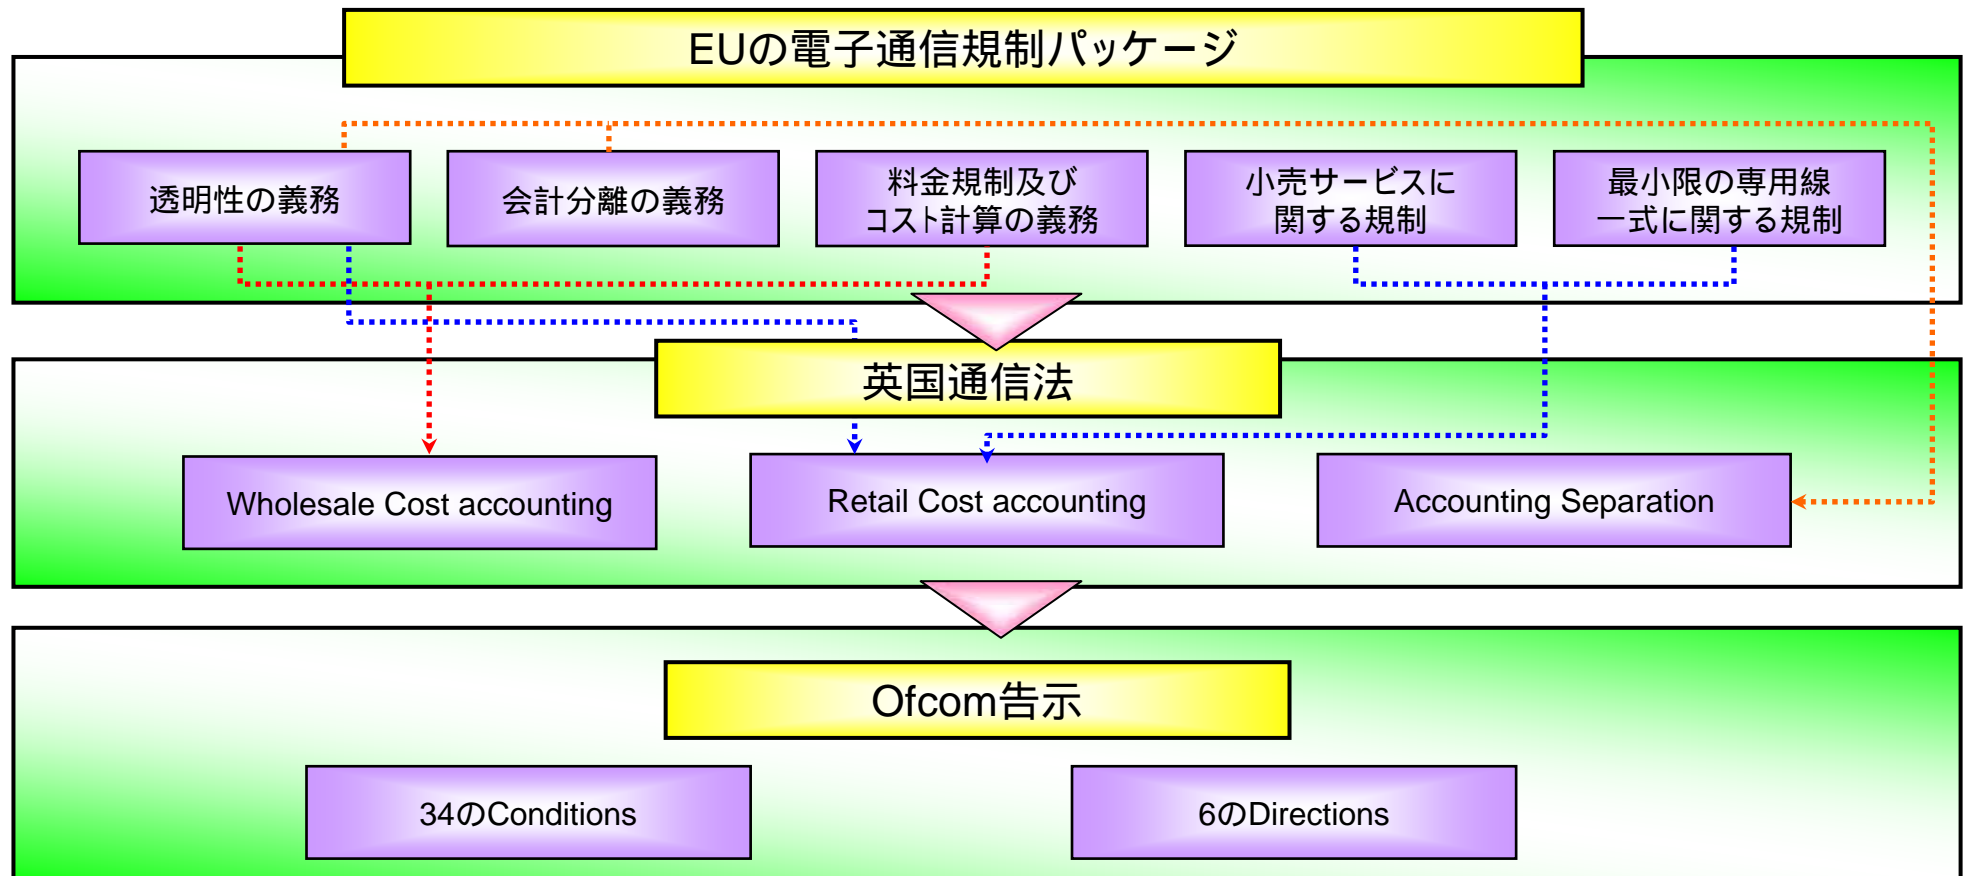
EUの電子通信規制パッケージ

透明性の義務

会計分離の義務

料金規制及びコスト計算の義務

小売サービスに関する規制

最小限の専用線一式に関する規制

英国通信法

Wholesale Cost accounting

Retail Cost accounting

Accounting Separation

Ofcom告示

34のConditions

6のDirections